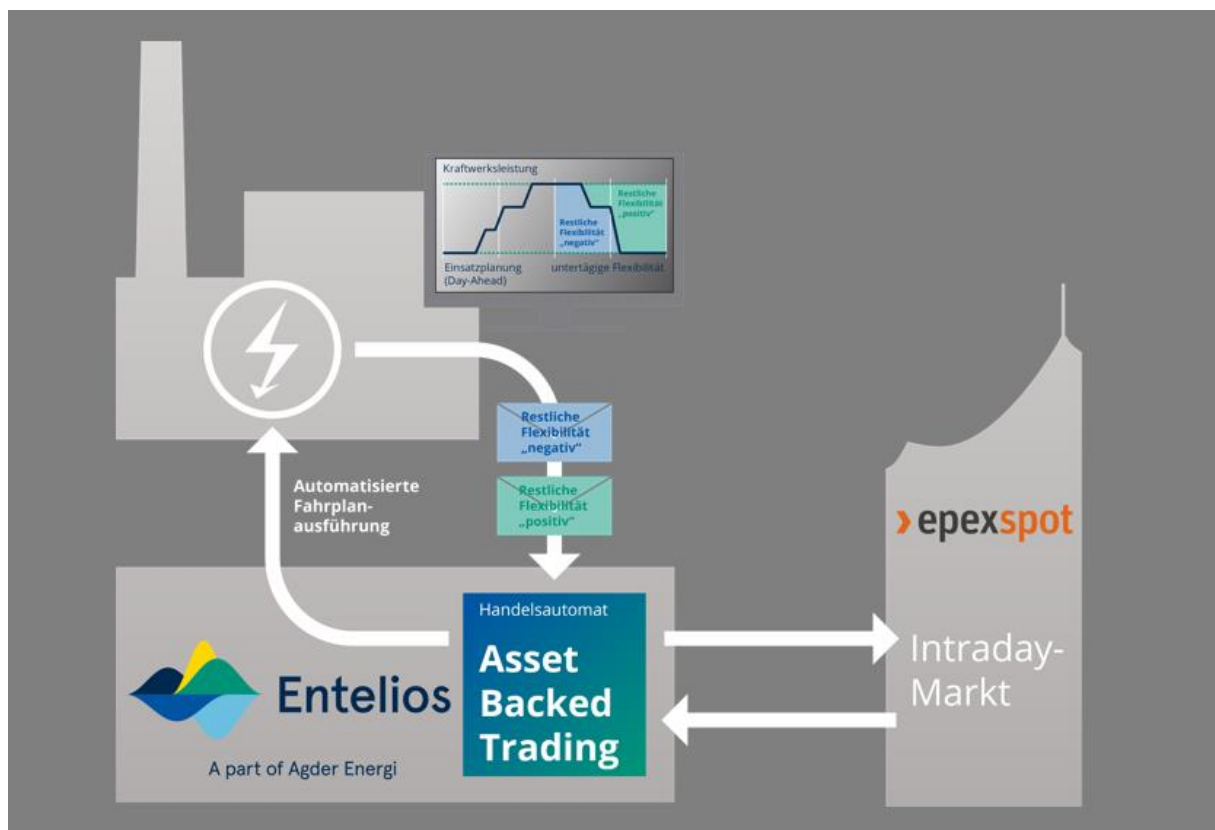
Kraftwerksleistung

Restliche Flexibilität „negativ"

Restliche Flexibilität „positiv"

Einsatzplanung (Day-Ahead)

untertägige Flexibilität

Restliche Flexibilität „negativ"

Restliche Flexibilität „positiv"

Automatisierte Fahrplanausführung

epexspot

Handelsautomat

Asset Backed Trading

Intraday-Markt

Entelios

A part of Agder Energi